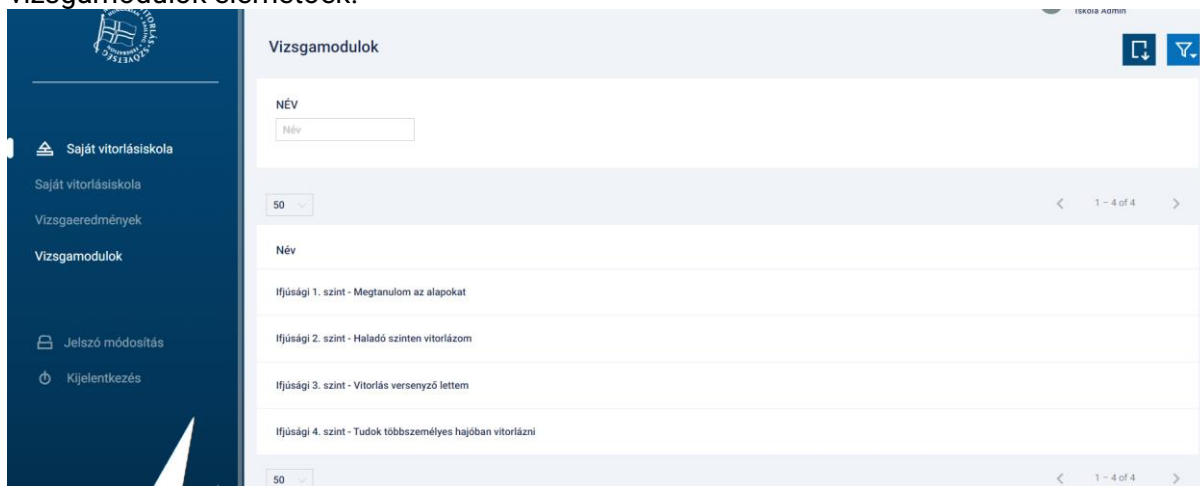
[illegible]

Iskola Admin

Vizsgamodulok

NÉV

Név

Saját vitorlásiskola

Saját vitorlásiskola

Vizsgaeredmények

Vizsgamodulok

Jelszó módosítás

Kijelentkezés

50

1 – 4 of 4

Név

Ifjúsági 1. szint - Megtanulom az alapokat

Ifjúsági 2. szint - Haladó szinten vitorlázom

Ifjúsági 3. szint - Vitorlás versenyző lettem

Ifjúsági 4. szint - Tudok többszemélyes hajóban vitorlázni

50

1 – 4 of 4